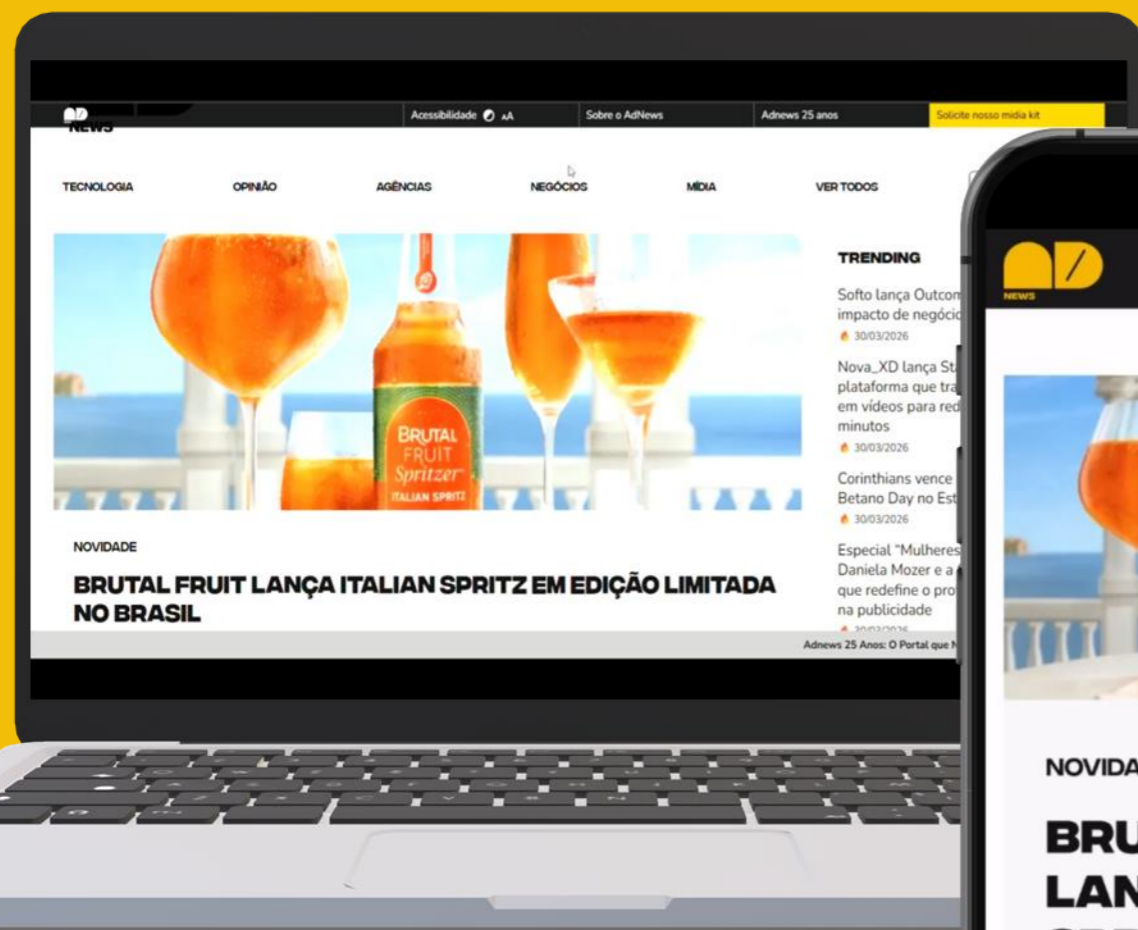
AD NEWS

Acessibilidade AA

Sobre o AdNews

Adnews 25 anos

Solicite nosso mídia kit

TECNOLOGIA

OPINIÃO

AGÊNCIAS

NEGÓCIOS

MÍDIA

VER TODOS

BRUTAL FRUIT Spritzer ITALIAN SPRITZ

TRENDING

Softo lança Outcom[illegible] impacto de negócio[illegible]

30/03/2026

Nova_XD lança St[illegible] plataforma que tra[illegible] em vídeos para red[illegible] minutos

30/03/2026

Corinthians vence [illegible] Betano Day no Est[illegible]

30/03/2026

Especial "Mulheres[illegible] Daniela Mozer e a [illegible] que redefine o pro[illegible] na publicidade

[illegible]

NOVIDADE

BRUTAL FRUIT LANÇA ITALIAN SPRITZ EM EDIÇÃO LIMITADA NO BRASIL

Adnews 25 Anos: O Portal que N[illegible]

AD NEWS

NOVIDA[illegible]

BRU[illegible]

LAN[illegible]